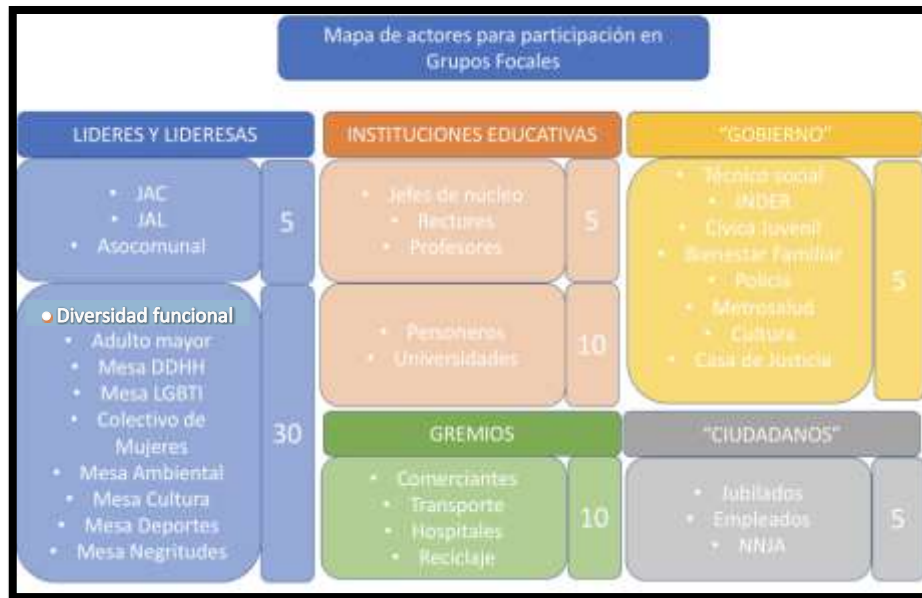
Mapa de actores para participación en Grupos Focales

LIDERES Y LIDERESAS

- JAC
- JAL
- Asocomunal

5

- Diversidad funcional
- Adulto mayor
- Mesa DDHH
- Mesa LGBTI
- Colectivo de Mujeres
- Mesa Ambiental
- Mesa Cultura
- Mesa Deportes
- Mesa Negritudes

30

INSTITUCIONES EDUCATIVAS

- Jefes de núcleo
- Rectores
- Profesores

5

- Personeros
- Universidades

10

GREMIOS

- Comerciantes
- Transporte
- Hospitales
- Reciclaje

10

"GOBIERNO"

- Técnico social
- INDER
- Cívica Juvenil
- Bienestar Familiar
- Policía
- Metrosalud
- Cultura
- Casa de Justicia

5

"CIUDADANOS"

- Jubilados
- Empleados
- NNJA

5